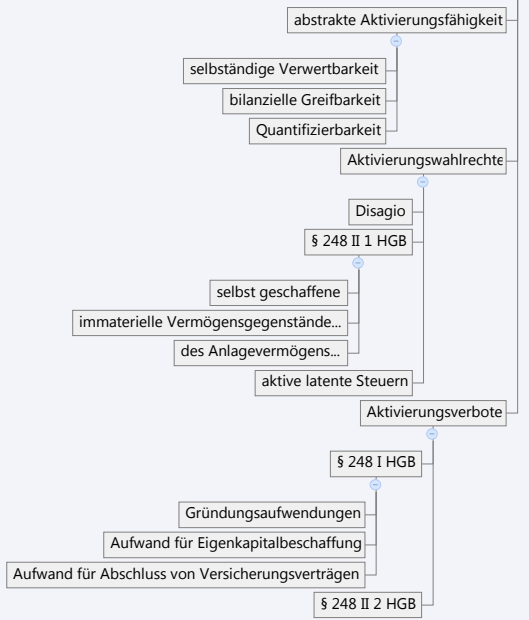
abstrakte Aktivierungsfähigkeit

selbständige Verwertbarkeit

bilanzielle Greifbarkeit

Quantifizierbarkeit

Aktivierungswahlrechte

Disagio

§ 248 II 1 HGB

selbst geschaffene

immaterielle Vermögensgegenstände...

des Anlagevermögens...

aktive latente Steuern

Aktivierungsverbote

§ 248 I HGB

Gründungsaufwendungen

Aufwand für Eigenkapitalbeschaffung

Aufwand für Abschluss von Versicherungsverträgen

§ 248 II 2 HGB